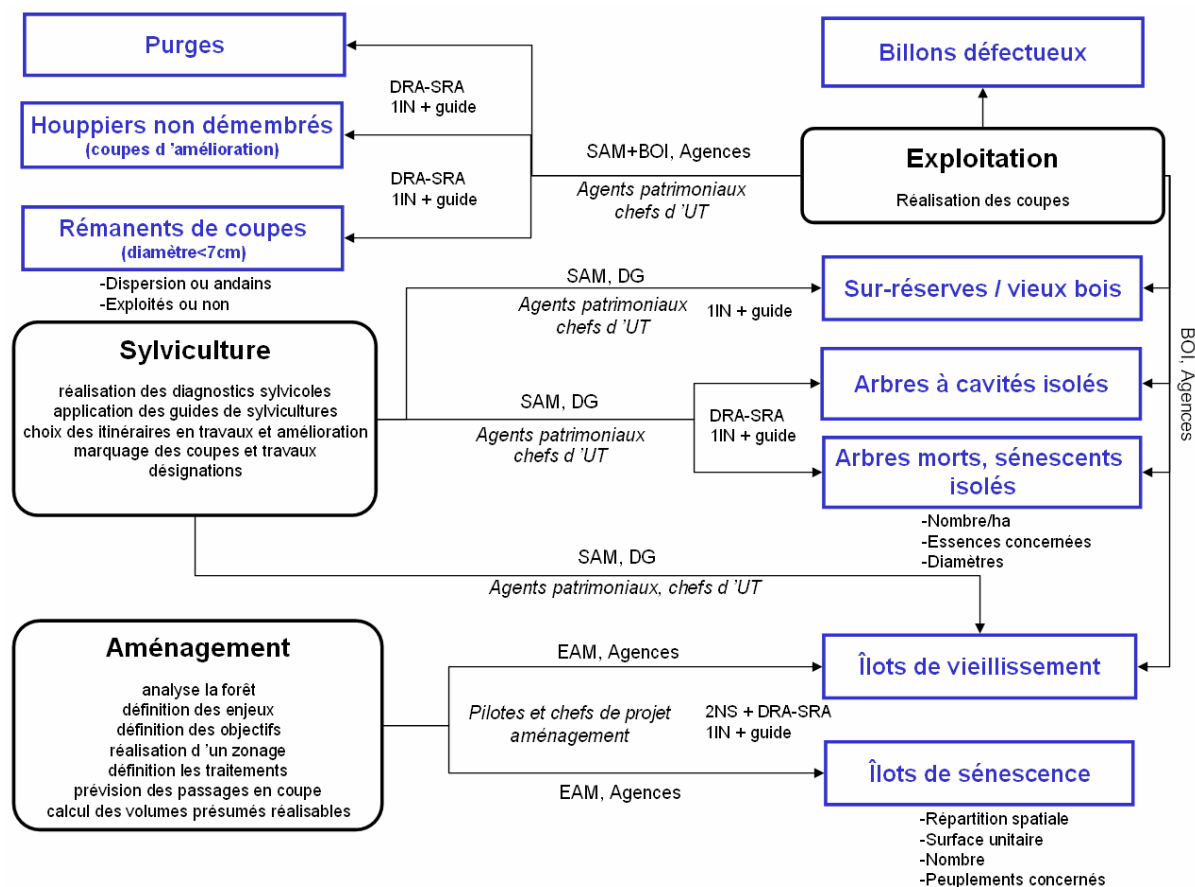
Purges

DRA-SRA
1IN + guide

Houppiers non démembrés
(coupes d 'amélioration)

DRA-SRA
1IN + guide

Rémanents de coupes
(diamètre<7cm)

-Dispersion ou andains
-Exploités ou non

Billons défectueux

SAM+BOI, Agences
Agents patrimoniaux
chefs d 'UT

Exploitation
Réalisation des coupes

SAM, DG
Agents patrimoniaux
chefs d 'UT
1IN + guide

Sur-réserves / vieux bois

Sylviculture
réalisation des diagnostics sylvicoles
application des guides de sylvicultures
choix des itinéraires en travaux et amélioration
marquage des coupes et travaux
désignations

SAM, DG
Agents patrimoniaux
chefs d 'UT

DRA-SRA
1IN + guide

Arbres à cavités isolés

Arbres morts, sénescents isolés

BOI, Agences

-Nombre/ha
-Essences concernées
-Diamètres

SAM, DG
Agents patrimoniaux, chefs d 'UT

Aménagement
analyse la forêt
définition des enjeux
définition des objectifs
réalisation d 'un zonage
définition les traitements
prévision des passages en coupe
calcul des volumes présumés réalisables

EAM, Agences
Pilotes et chefs de projet
aménagement
2NS + DRA-SRA
1IN + guide
EAM, Agences

Îlots de vieillissement

Îlots de sénescence
-Répartition spatiale
-Surface unitaire
-Nombre
-Peuplements concernés